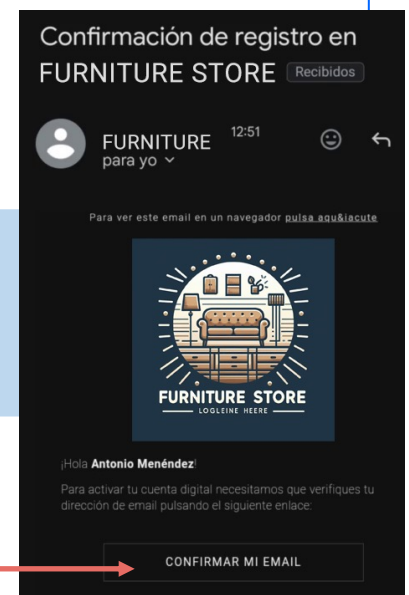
Confirmación de registro en FURNITURE STORE Recibidos

FURNITURE 12:51
para yo

Para ver este email en un navegador pulsa aqu&iacute

FURNITURE STORE
LOGLEINE HEERE

¡Hola Antonio Menéndez!

Para activar tu cuenta digital necesitamos que verifiques tu dirección de email pulsando el siguiente enlace:

CONFIRMAR MI EMAIL